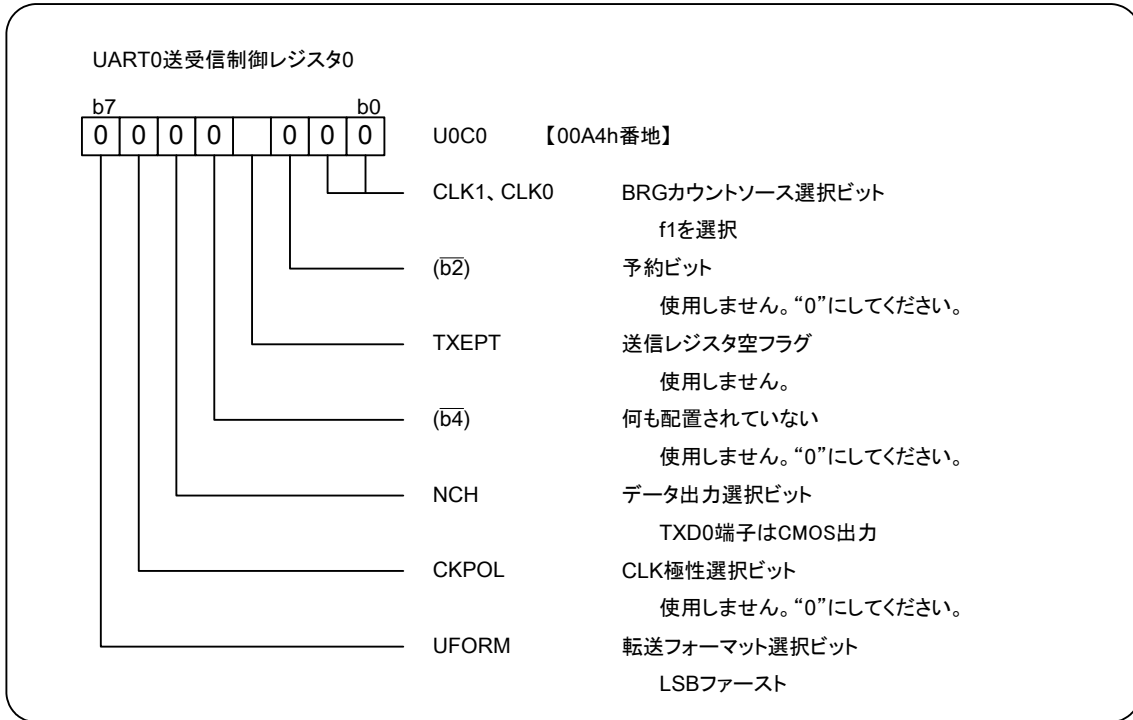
UART0送受信制御レジスタ0

b7 b0

| 0 | 0 | 0 | 0 |  | 0 | 0 | 0 |
|---|---|---|---|---|---|---|---|

U0C0 【00A4h番地】

CLK1、CLK0 BRGカウントソース選択ビット
f1を選択

($\overline{b2}$) 予約ビット
使用しません。“0”にしてください。

TXEPT 送信レジスタ空フラグ
使用しません。

($\overline{b4}$) 何も配置されていない
使用しません。“0”にしてください。

NCH データ出力選択ビット
TXD0端子はCMOS出力

CKPOL CLK極性選択ビット
使用しません。“0”にしてください。

UFORM 転送フォーマット選択ビット
LSBファースト